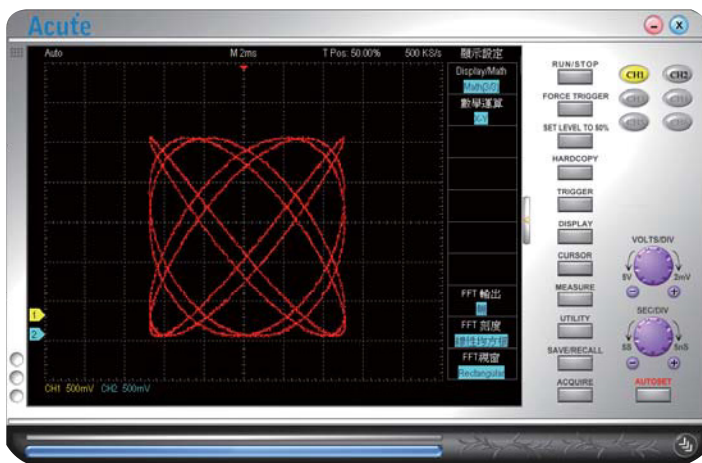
Acute

Auto M 2ms T Pos: 50.00% 500 KS/s 顯示設定

Display/Math
Math(3/3)
數學運算
X-Y

FFT 輸出
FFT 刻度
線性均方根
FFT 視窗
Rectangular

1
2

CH1 500mV CH2 500mV

RUN/STOP
FORCE TRIGGER
SET LEVEL TO 50%
HARDCOPY
TRIGGER
DISPLAY
CURSOR
MEASURE
UTILITY
SAVE/RECALL
ACQUIRE

CH1 CH2

VOLTS/DIV
5V 2mV
SEC/DIV
5S 5nS

AUTOSET